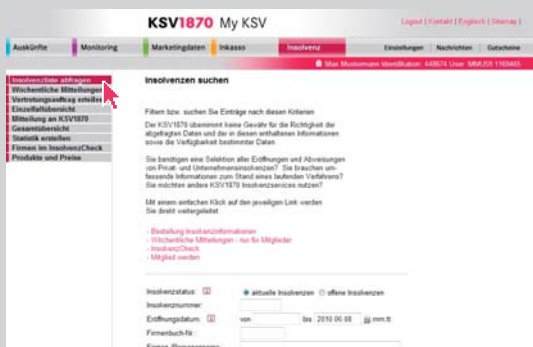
KSV1870 My KSV

Logout | Kontakt | Englisch | Sitemap |

Auskünfte | Monitoring | Marketingdaten | Inkasso | Insolvenz

Einstellungen | Nachrichten | Gutscheine

Max Mustermann Identifikation: 443674 User: MMUSR 1169465

Insolvenzliste abfragen
Wöchentliche Mitteilungen
Vertretungsauftrag erteilen
Einzelfallübersicht
Mitteilung an KSV1870
Gesamtübersicht
Statistik erstellen
Firmen im InsolvenzCheck
Produkte und Preise

Insolvenzen suchen

Filtern bzw. suchen Sie Einträge nach diesen Kriterien

Der KSV1870 übernimmt keine Gewähr für die Richtigkeit der abgefragten Daten und der in diesen enthaltenen Informationen sowie die Verfügbarkeit bestimmter Daten.

Sie benötigen eine Selektion aller Eröffnungen und Abweisungen von Privat- und Unternehmensinsolvenzen? Sie brauchen umfassende Informationen zum Stand eines laufenden Verfahrens? Sie möchten andere KSV1870 Insolvenzservices nutzen?

Mit einem einfachen Klick auf den jeweiligen Link werden Sie direkt weitergeleitet

- Bestellung Insolvenzinformationen
- Wöchentliche Mitteilungen - nur für Mitglieder
- InsolvenzCheck
- Mitglied werden

Insolvenzstatus: [i] aktuelle Insolvenzen offene Insolvenzen
Insolvenznummer:
Eröffnungsdatum: [i] von bis 2010 06 08 jjjj mm tt
Firmenbuch-Nr.:
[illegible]